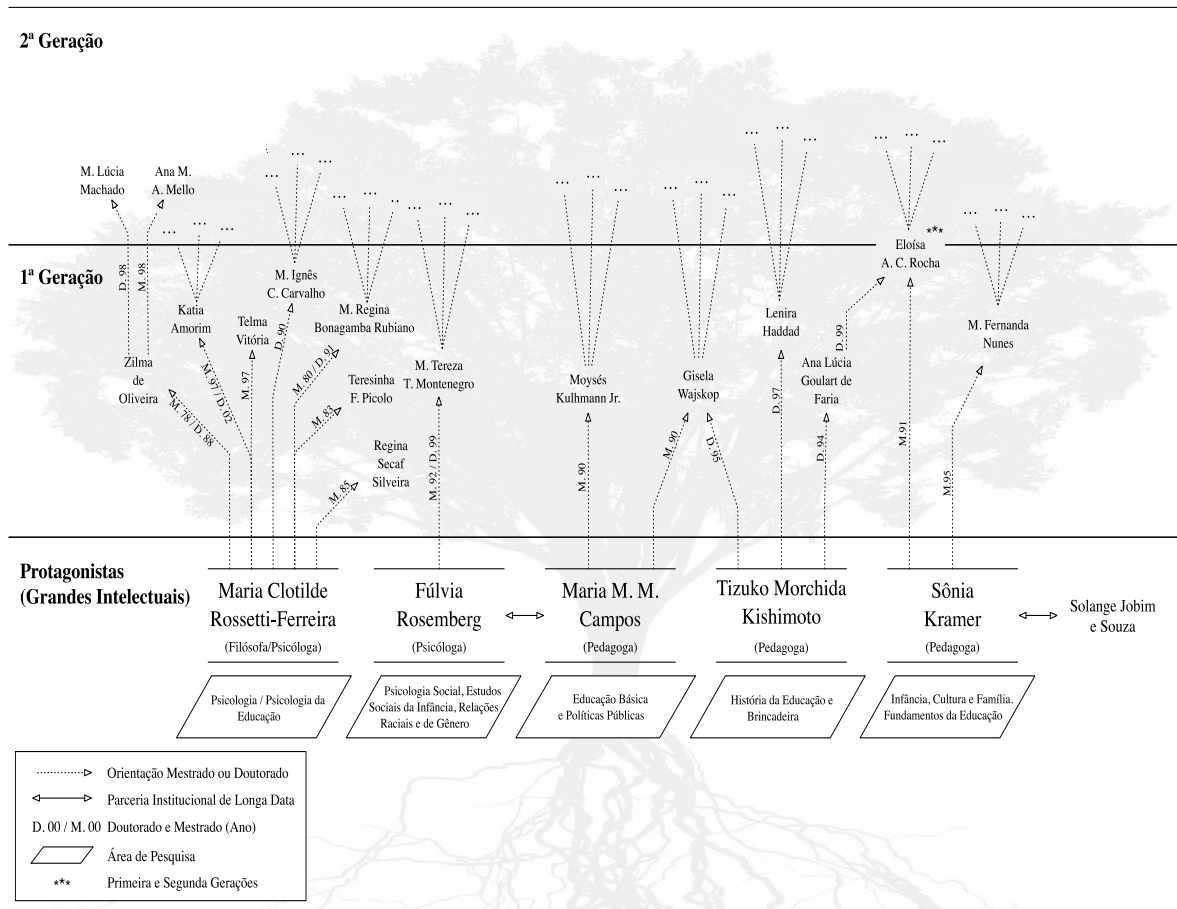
2ª Geração

M. Lúcia Machado

Ana M. A. Mello

... ... ...

... ... ...

... ... ...

... ... ...

... ... ...

... ... ...

... ... ...

... ... ...

... ... ...

1ª Geração

D. 98

M. 98

Katia Amorim

Telma Vitória

M. Ignês C. Carvalho

D. 90

M. Regina Bonagamba Rubiano

Zilma de Oliveira

M. 97

M. 97 / D. 02

M. 80 / D. 91

Teresinha F. Picolo

M. Tereza T. Montenegro

M. 78 / D. 88

M. 83

Regina Secaf Silveira

M. 85

M. 92 / D. 99

Moysés Kulhmann Jr.

M. 90

Gisela Wajskop

M. 90

D. 95

Lenira Haddad

D. 97

Ana Lúcia Goulart de Faria

D. 94

D. 99

Eloísa A. C. Rocha

***

M.91

M. Fernanda Nunes

M.95

Protagonistas (Grandes Intelectuais)

Maria Clotilde Rossetti-Ferreira
(Filósofa/Psicóloga)

Fúlvia Rosemberg
(Psicóloga)

Maria M. M. Campos
(Pedagoga)

Tizuko Morchida Kishimoto
(Pedagoga)

Sônia Kramer
(Pedagoga)

Solange Jobim e Souza

Psicologia / Psicologia da Educação

Psicologia Social, Estudos Sociais da Infância, Relações Raciais e de Gênero

Educação Básica e Políticas Públicas

História da Educação e Brincadeira

Infância, Cultura e Família. Fundamentos da Educação

Orientação Mestrado ou Doutorado
Parceria Institucional de Longa Data
D. 00 / M. 00 Doutorado e Mestrado (Ano)
Área de Pesquisa
*** Primeira e Segunda Gerações